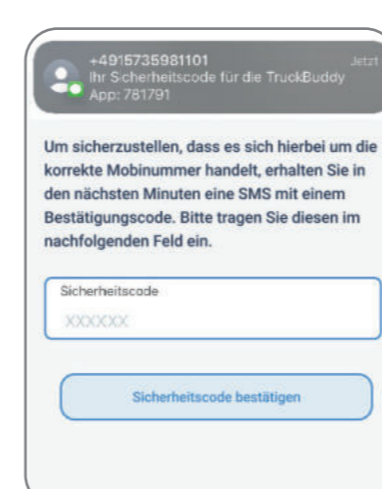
+4915735981101
Jetzt
Ihr Sicherheitscode für die TruckBuddy App: 781791

Um sicherzustellen, dass es sich hierbei um die korrekte Mobinummer handelt, erhalten Sie in den nächsten Minuten eine SMS mit einem Bestätigungscode. Bitte tragen Sie diesen im nachfolgenden Feld ein.

Sicherheitscode
XXXXXX

Sicherheitscode bestätigen